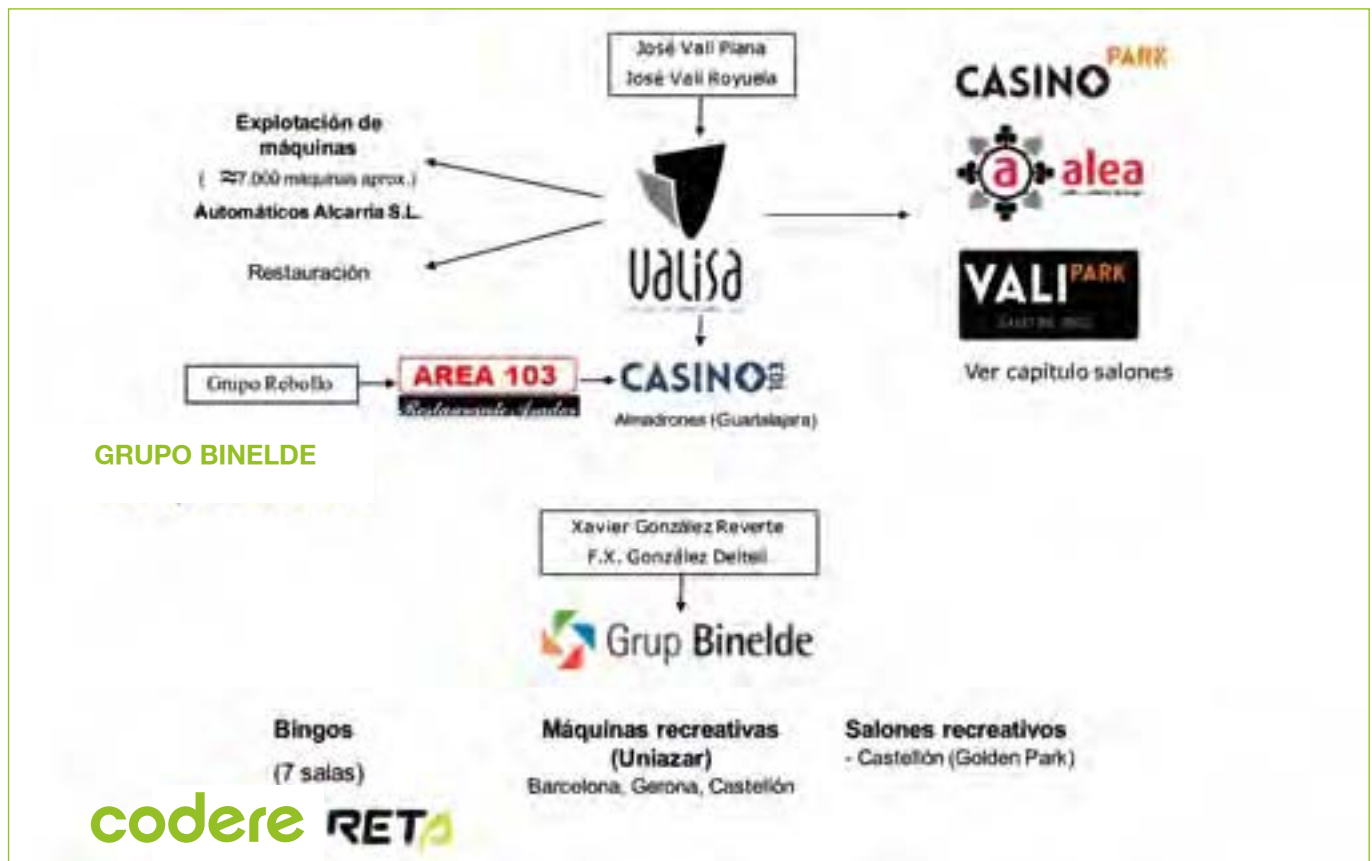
José Vali Piana
José Vali Royuela

CASINO PARK

Explotación de máquinas
( ≈7.000 máquinas aprox.)
Automáticos Alcarria S.L.

Restauración

Valisa

a alea

VALI PARK

Ver capítulo salones

Grupo Rebollo

AREA 103
Restaurante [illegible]

CASINO 103
Almadrones (Guadalajara)

GRUPO BINELDE

Xavier González Reverte
F.X. González Deltell

Grup Binelde

Bingos
(7 salas)

Máquinas recreativas
(Uniazar)
Barcelona, Gerona, Castellón

Salones recreativos
- Castellón (Golden Park)

codere RET